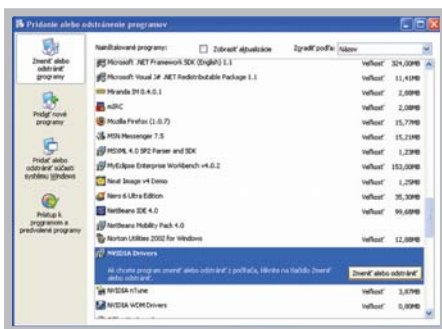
Pridanie alebo odstránenie programov

Zmeniť alebo odstrániť programy

Pridať nové programy

Pridať alebo odstrániť súčasti systému Windows

Prístup k programom a predvolené programy

Nainštalované programy: Zobraziť aktualizácie Zoradiť podľa: Názov

| | | |
|---|---|---|
| Microsoft .NET Framework SDK (English) 1.1 | Veľkosť | 324,00MB |
| Microsoft Visual J# .NET Redistributable Package 1.1 | Veľkosť | 11,41MB |
| Miranda IM 0.4.0.1 | Veľkosť | 2,00MB |
| mIRC | Veľkosť | 2,08MB |
| Mozilla Firefox (1.0.7) | Veľkosť | 15,77MB |
| MSN Messenger 7.5 | Veľkosť | 15,21MB |
| MSXML 4.0 SP2 Parser and SDK | Veľkosť | 1,23MB |
| MyEclipse Enterprise Workbench v4.0.2 | Veľkosť | 153,00MB |
| Neat Image v4 Demo | Veľkosť | 1,25MB |
| Nero 6 Ultra Edition | Veľkosť | 35,30MB |
| NetBeans IDE 4.0 | Veľkosť | 99,68MB |
| NetBeans Mobility Pack 4.0 | | |
| Norton Utilities 2002 for Windows | Veľkosť | 12,88MB |
| NVIDIA Drivers | | |
| NVIDIA nTune | Veľkosť | 3,87MB |
| NVIDIA WDM Drivers | Veľkosť | 0,00MB |

Ak chcete program zmeniť alebo odstrániť z počítača, kliknite na tlačidlo Zmeniť alebo odstrániť.

Zmeniť alebo odstrániť